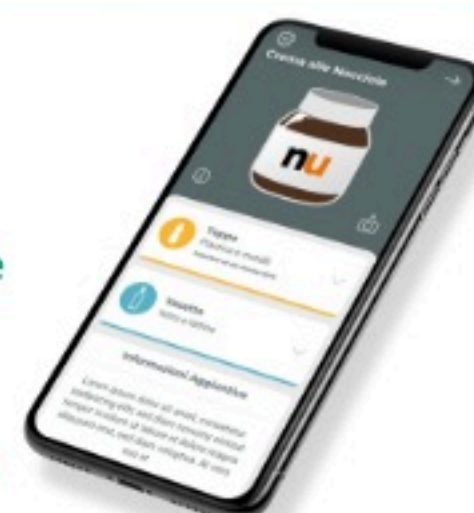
Crema alle Nocciole

nu

Tappo
Plastica e metalli
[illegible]

Vasetto
Vetro e lattine

Informazioni Aggiuntive

Lorem ipsum dolor sit amet, consetetur sadipscing elitr, sed diam nonumy eirmod tempor invidunt ut labore et dolore magna aliquyam erat, sed diam voluptua. At vero eos et

e